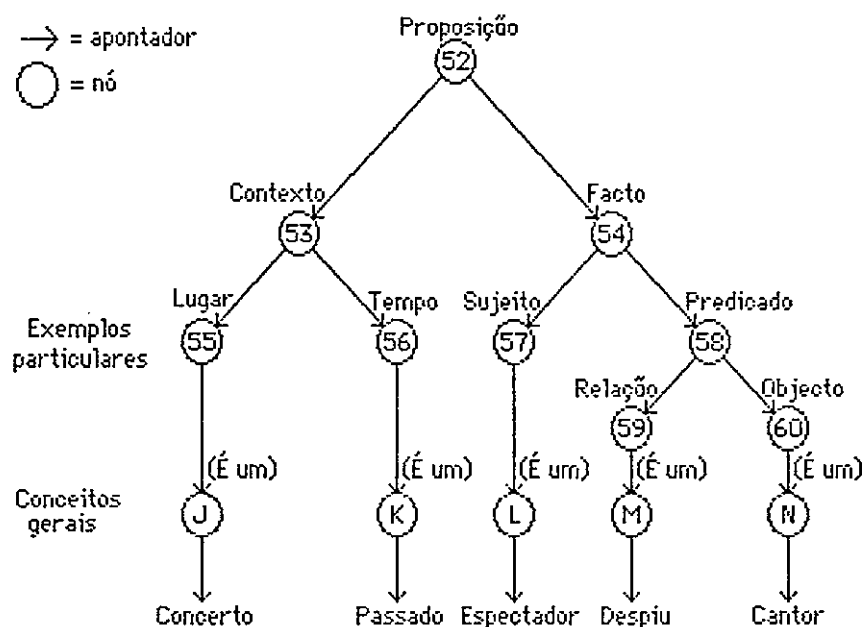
→ = apontador
○ = nó

Proposição
52

Contexto
53

Facto
54

Lugar
Tempo
Sujeito
Predicado

Exemplos particulares
55
56
57
58

Relação
Objecto
59
60

(É um)
(É um)
(É um)
(É um)
(É um)

Conceitos gerais
J
K
L
M
N

Concerto
Passado
Espectador
Despiu
Cantor